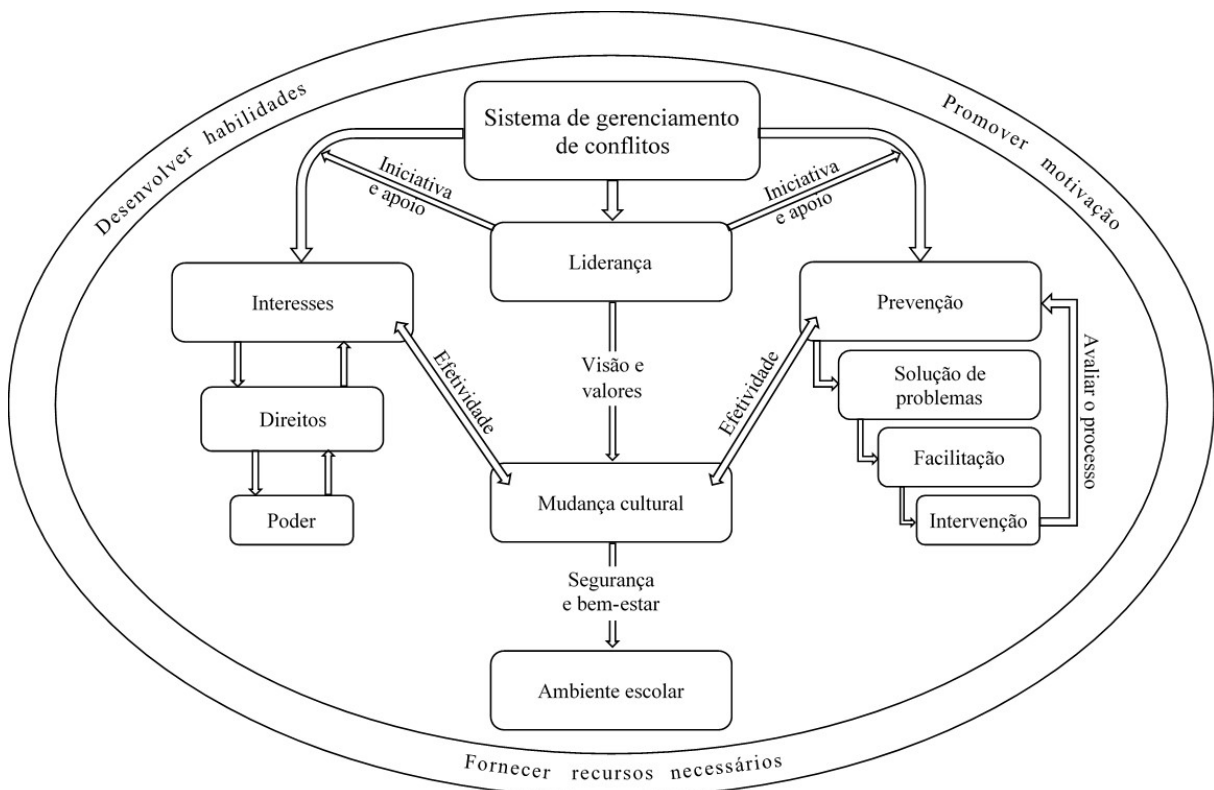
Desenvolver habilidades

Promover motivação

Sistema de gerenciamento de conflitos

Iniciativa e apoio

Iniciativa e apoio

Liderança

Interesses

Prevenção

Avaliar o processo

Direitos

Poder

Efetividade

Visão e valores

Efetividade

Solução de problemas

Facilitação

Intervenção

Mudança cultural

Segurança e bem-estar

Ambiente escolar

Fornecer recursos necessários